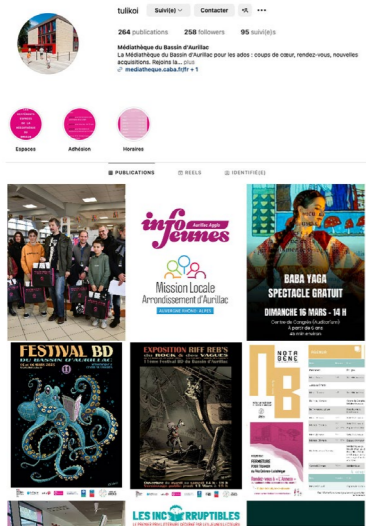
tulikoi

Suivi(e) Contacter

264 publications 258 followers 95 suivi(e)s

Médiathèque du Bassin d'Aurillac
La Médiathèque du Bassin d'Aurillac pour les ados : coups de cœur, rendez-vous, nouvelles acquisitions. Rejoins la... plus
mediatheque.caba.fr/tr + 1

Espaces Adhésion Horaires

PUBLICATIONS REELS IDENTIFIÉ(E)S

info Jeunes Aurillac Agglo
Mission Locale Arrondissement d'Aurillac
AUVERGNE RHÔNE-ALPES

BABA YAGA
SPECTACLE GRATUIT
DIMANCHE 16 MARS - 14 H

FESTIVAL BD
DU BASSIN D'AURILLAC

EXPOSITION RIFF REB'S
DU ROCK & DES VAGUES

NOTA BENE

LES INCORRUPTIBLES